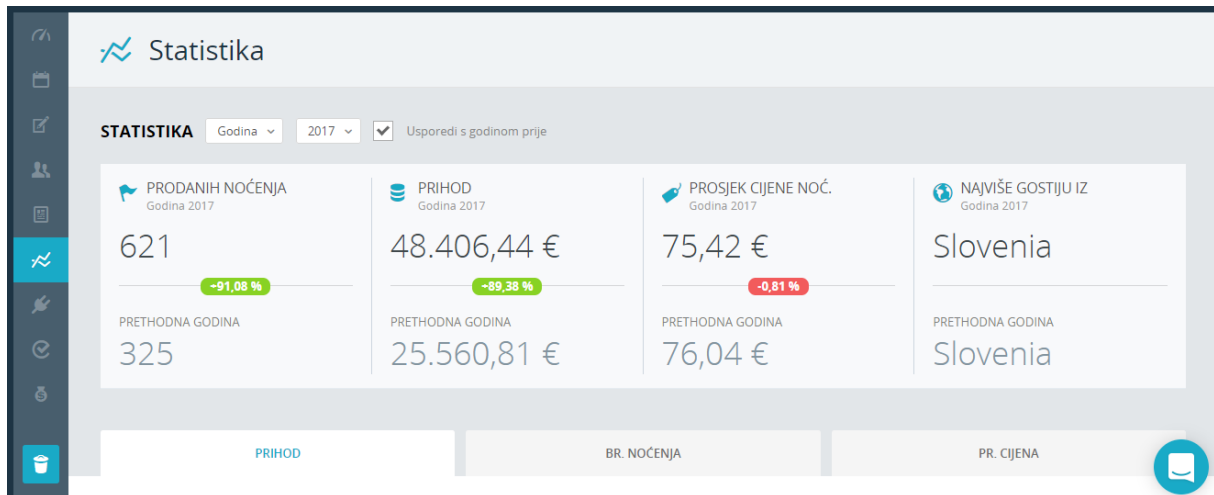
Statistika

STATISTIKA Godina 2017 Usporedi s godinom prije

PRODANIH NOĆENJA
Godina 2017
621
+91,08 %
PRETHODNA GODINA
325

PRIHOD
Godina 2017
48.406,44 €
+89,38 %
PRETHODNA GODINA
25.560,81 €

PROSJEK CIJENE NOĆ.
Godina 2017
75,42 €
-0,81 %
PRETHODNA GODINA
76,04 €

NAJVIŠE GOSTIJU IZ
Godina 2017
Slovenia
PRETHODNA GODINA
Slovenia

PRIHOD | BR. NOĆENJA | PR. CIJENA